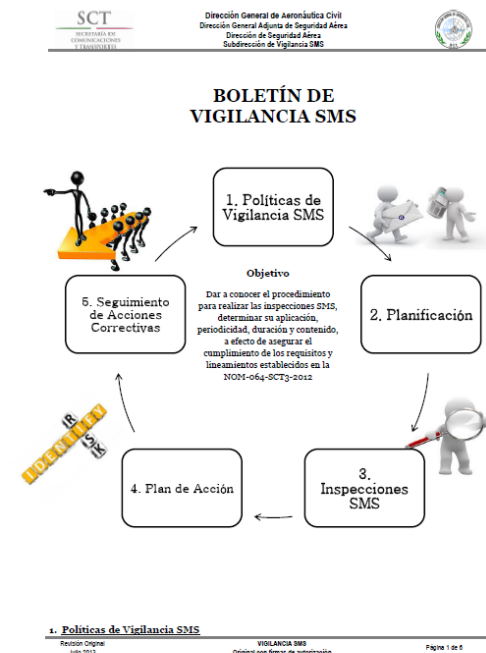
SCT
SECRETARÍA DE COMUNICACIONES Y TRANSPORTES

Dirección General de Aeronáutica Civil
Dirección General Adjunta de Seguridad Aérea
Dirección de Seguridad Aérea
Subdirección de Vigilancia SMS

BOLETÍN DE VIGILANCIA SMS

1. Políticas de Vigilancia SMS

Objetivo

Dar a conocer el procedimiento para realizar las inspecciones SMS, determinar su aplicación, periodicidad, duración y contenido, a efecto de asegurar el cumplimiento de los requisitos y lineamientos establecidos en la NOM-064-SCT3-2012

5. Seguimiento de Acciones Correctivas

2. Planificación

IDENTIFY
RISK

4. Plan de Acción

3. Inspecciones SMS

1. Políticas de Vigilancia SMS

Revisión Original
Julio 2013
VIGILANCIA SMS
Original con firmas de autorización
Página 1 de 6